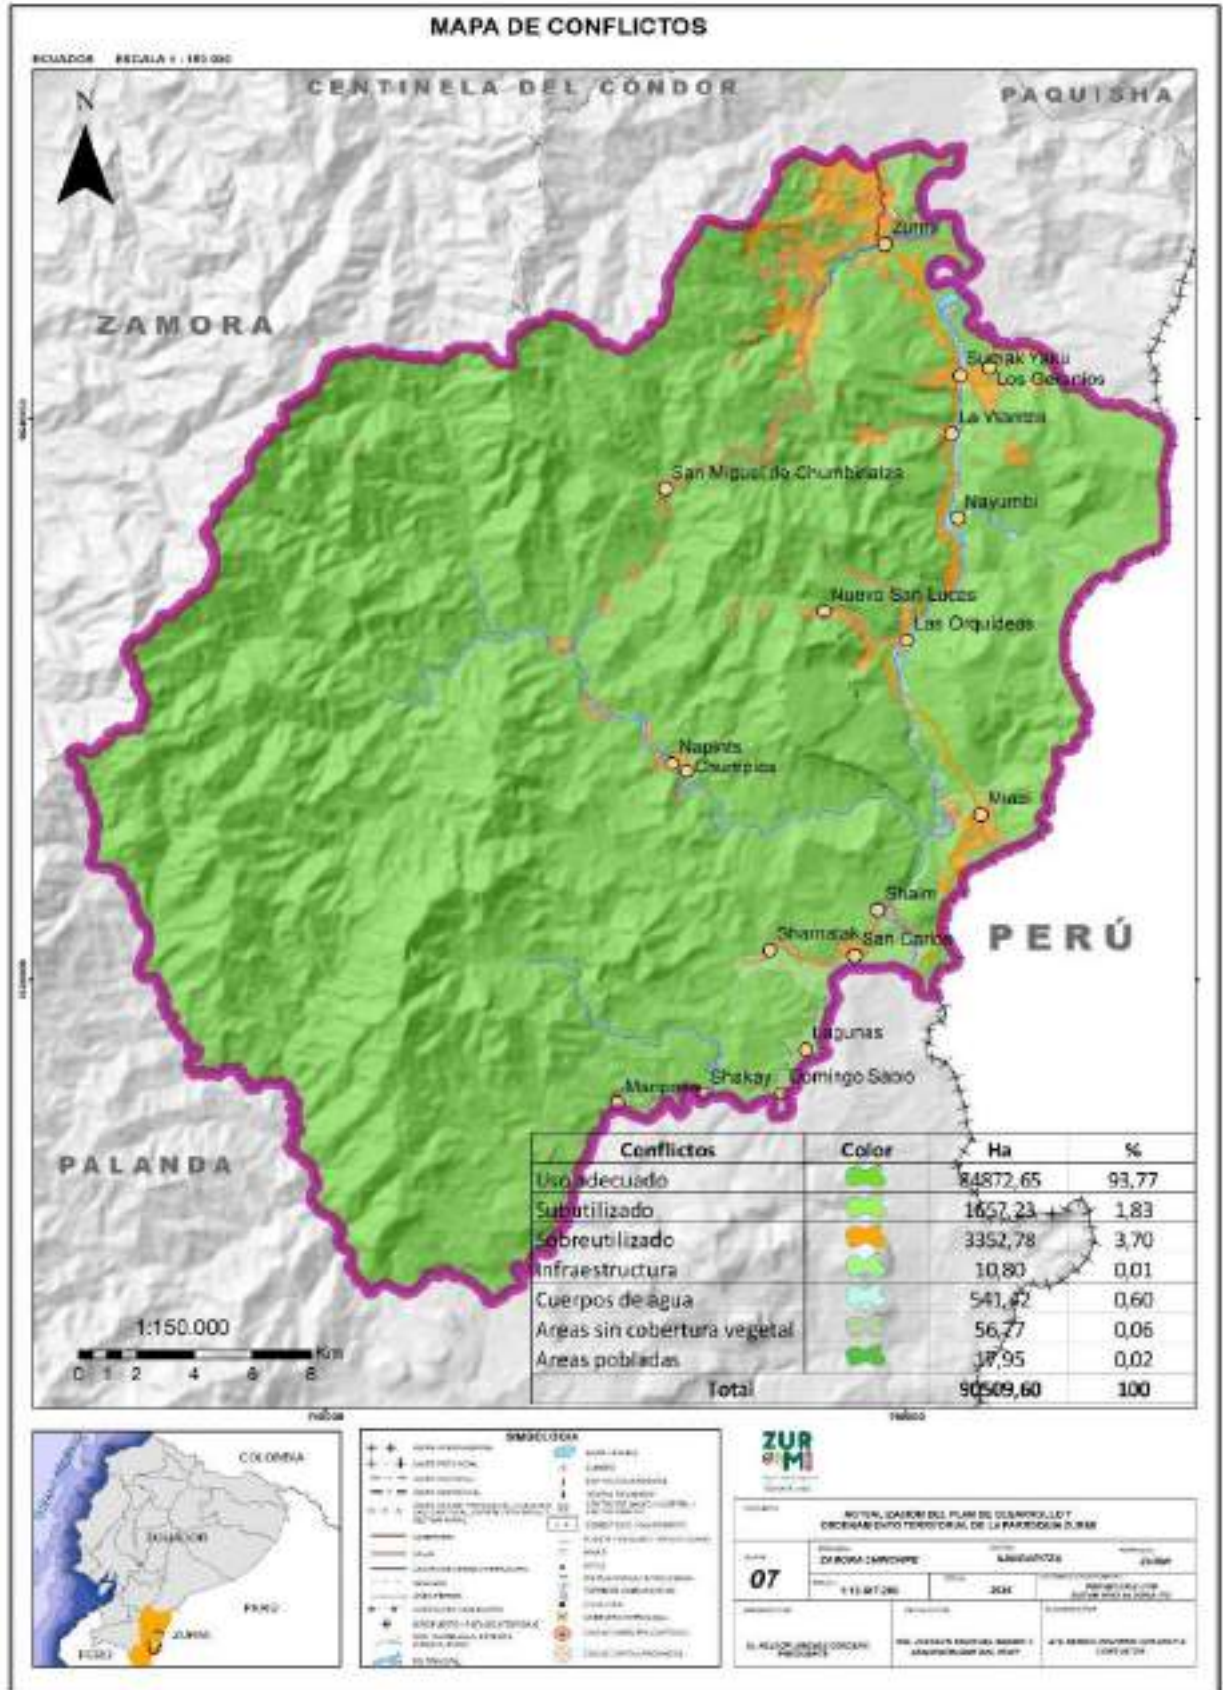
MAPA DE CONFLICTOS

ECUADOR ESCALA 1 : 150 000

CENTINELA DEL CONDOR

PAQUISHA

ZAMORA

Zumi

Sumak Yaku

Los Geranios

La Wantza

San Miguel de Chumbiriatza

Nayumbi

Nuevo San Lucas

Las Orquideas

Napints

Chumpias

Miasi

Shaim

Shamatak

San Carlos

PERÚ

Lagunas

Shakay

Domingo Savio

Mariposa

PALANDA

1:150.000

0 1 2 4 6 8 Km

| Conflictos | Color | Ha | % |
|---|---|---|---|
| Uso adecuado | | 84872,65 | 93,77 |
| Subutilizado | | 1657,23 | 1,83 |
| Sobreutilizado | | 3352,78 | 3,70 |
| Infraestructura | | 10,80 | 0,01 |
| Cuerpos de agua | | 541,42 | 0,60 |
| Areas sin cobertura vegetal | | 56,77 | 0,06 |
| Areas pobladas | | 17,95 | 0,02 |
| Total | | 90509,60 | 100 |

COLOMBIA

ECUADOR

PERU

ZUMBI

SIMBOLOGIA

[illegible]

ZUR

07

ZAMORA CHINCHIPE

NANGARITZA

ZUMBI

1:15 000 000

2020

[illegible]